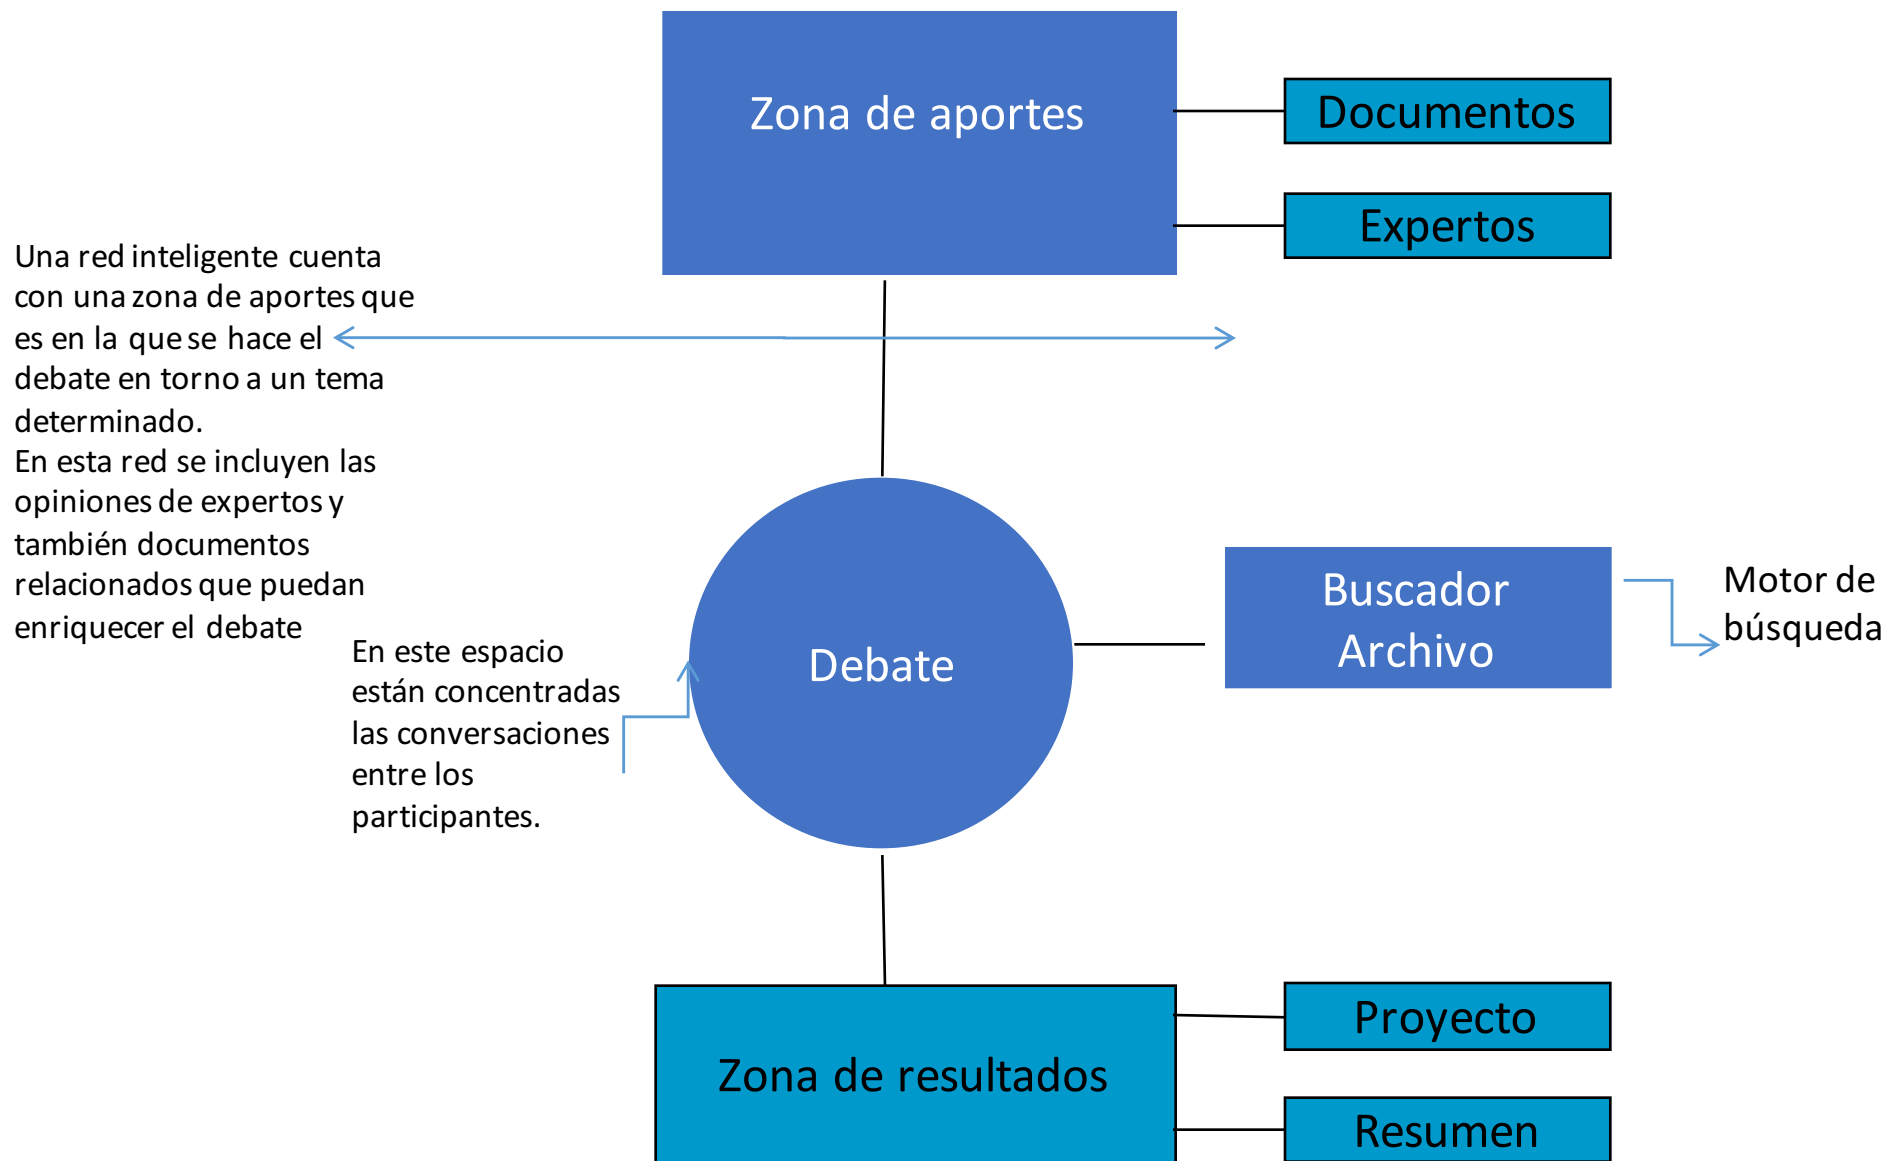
Zona de aportes

Documentos

Expertos

Una red inteligente cuenta con una zona de aportes que es en la que se hace el debate en torno a un tema determinado.
En esta red se incluyen las opiniones de expertos y también documentos relacionados que puedan enriquecer el debate

Debate

Buscador Archivo

Motor de búsqueda

En este espacio están concentradas las conversaciones entre los participantes.

Zona de resultados

Proyecto

Resumen